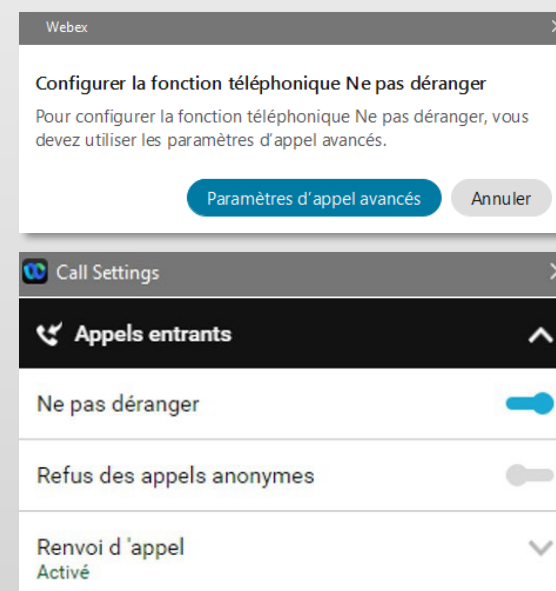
Webex

Configurer la fonction téléphonique Ne pas déranger

Pour configurer la fonction téléphonique Ne pas déranger, vous devez utiliser les paramètres d'appel avancés.

Paramètres d'appel avancés

Annuler

Call Settings

Appels entrants

Ne pas déranger

Refus des appels anonymes

Renvoi d 'appel
Activé